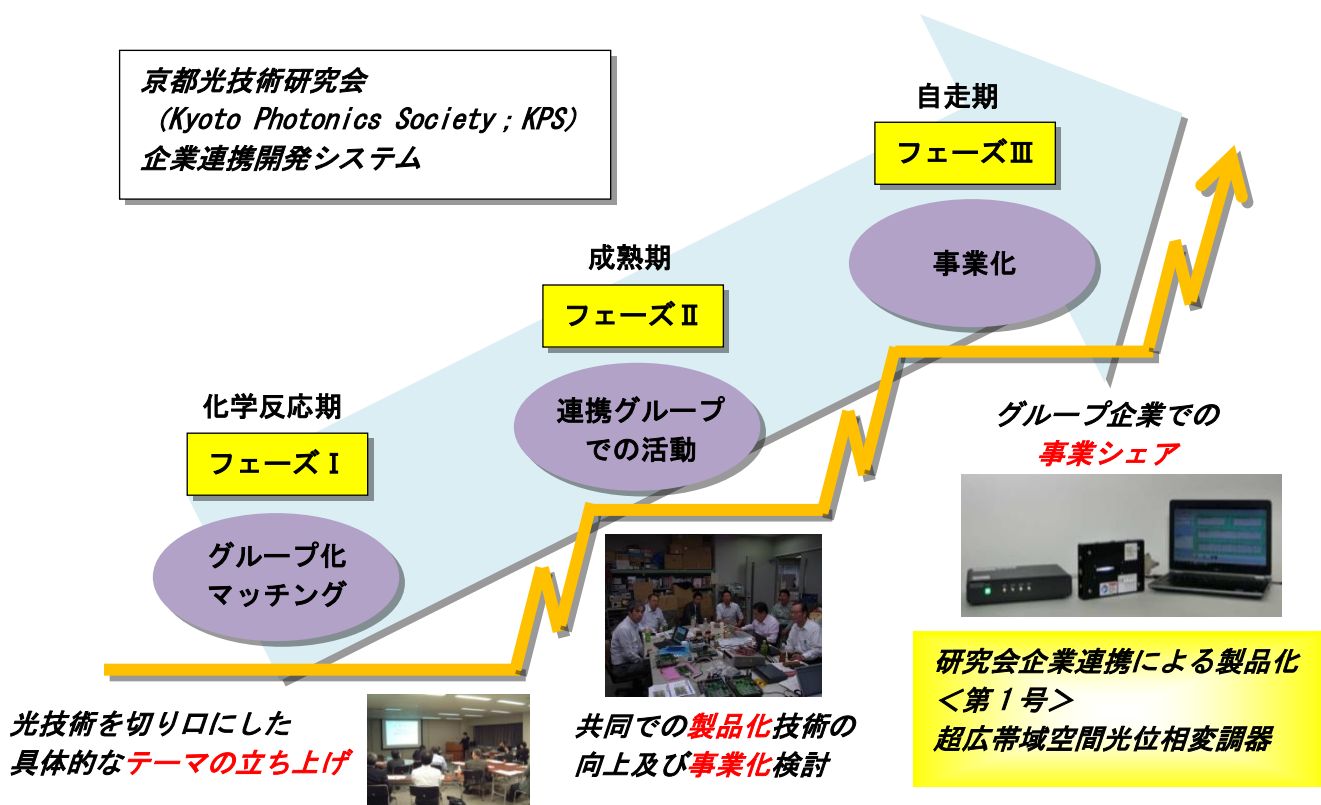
京都光技術研究会
（Kyoto Photonics Society；KPS）
企業連携開発システム

自走期
フェーズⅢ
事業化

成熟期
フェーズⅡ
連携グループでの活動

化学反応期
フェーズⅠ
グループ化マッチング

グループ企業での
事業シェア

光技術を切り口にした
具体的なテーマの立ち上げ

共同での製品化技術の
向上及び事業化検討

研究会企業連携による製品化
＜第１号＞
超広帯域空間光位相変調器